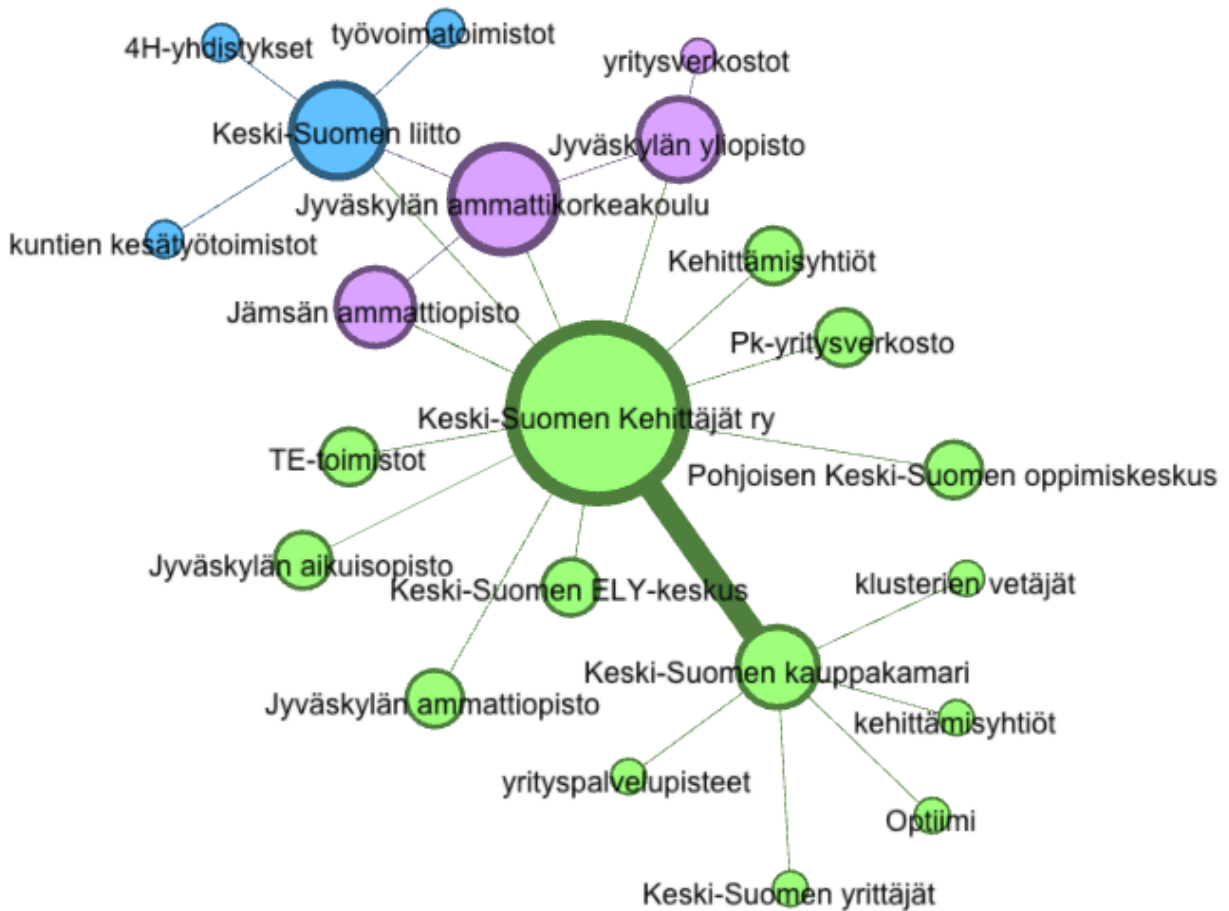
4H-yhdistykset
työvoimatoimistot
yritysverkostot
Keski-Suomen liitto
Jyväskylän yliopisto
Jyväskylän ammattikorkeakoulu
kuntien kesätyötoimistot
Kehittämisyhtiöt
Jämsän ammattiopisto
Pk-yritysverkosto
Keski-Suomen Kehittäjät ry
TE-toimistot
Pohjoisen Keski-Suomen oppimiskeskus
Jyväskylän aikuisopisto
Keski-Suomen ELY-keskus
klusterien vetäjät
Keski-Suomen kauppakamari
Jyväskylän ammattiopisto
kehittämisyhtiöt
yrityspalvelupisteet
Optiimi
Keski-Suomen yrittäjät